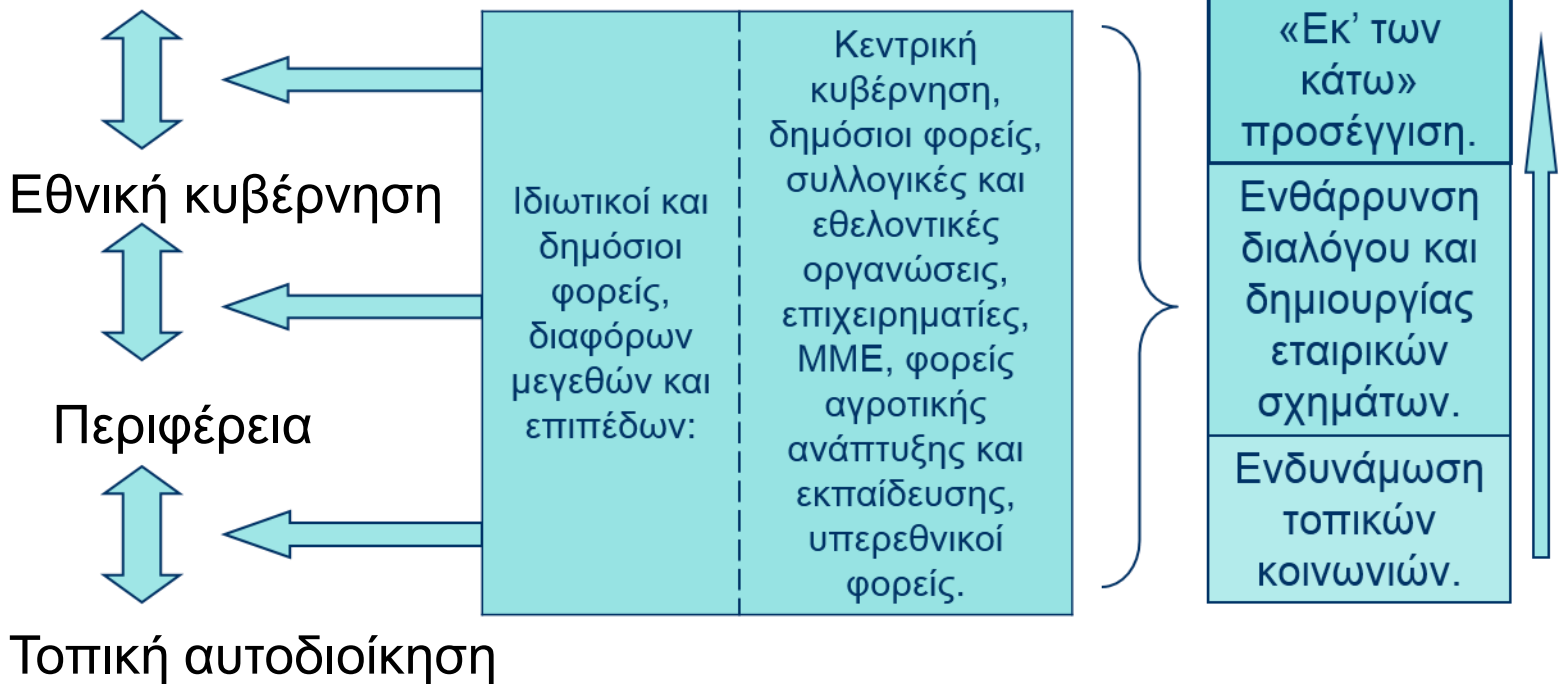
Εθνική κυβέρνηση

Περιφέρεια

Τοπική αυτοδιοίκηση

Ιδιωτικοί και δημόσιοι φορείς, διαφόρων μεγεθών και επιπέδων:

Κεντρική κυβέρνηση, δημόσιοι φορείς, συλλογικές και εθελοντικές οργανώσεις, επιχειρηματίες, ΜΜΕ, φορείς αγροτικής ανάπτυξης και εκπαίδευσης, υπερεθνικοί φορείς.

«Εκ' των κάτω» προσέγγιση.

Ενθάρρυνση διαλόγου και δημιουργίας εταιρικών σχημάτων.

Ενδυνάμωση τοπικών κοινωνιών.